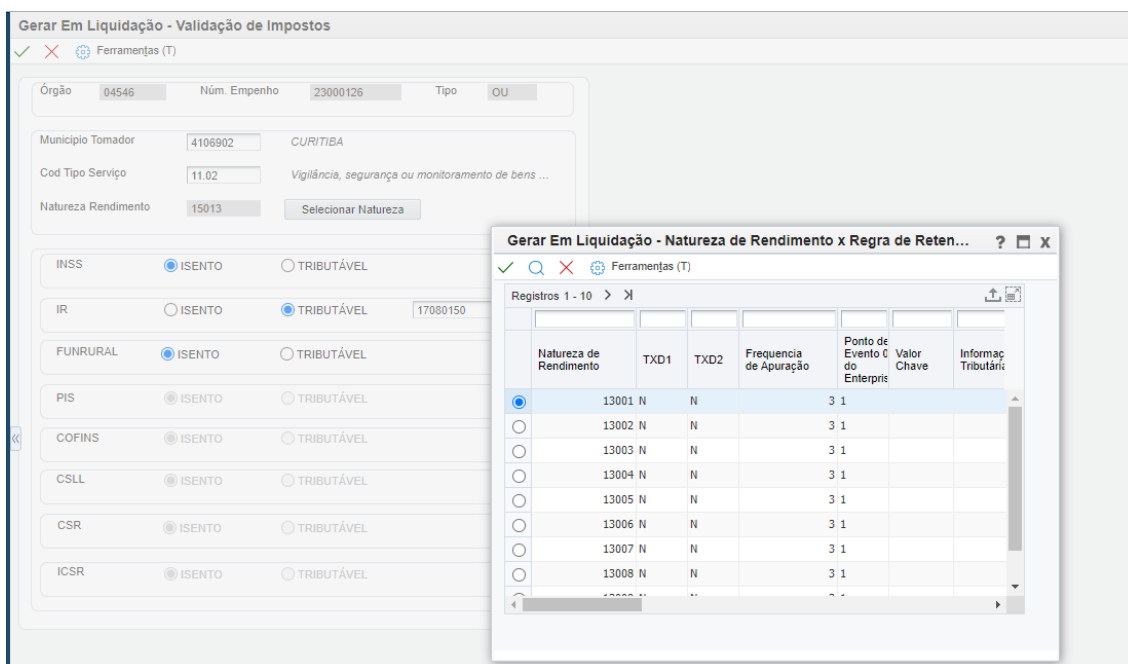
Gerar Em Liquidação - Validação de Impostos

Ferramentas (T)

Órgão 04546 Núm. Empenho 23000126 Tipo OU

Municipio Tomador 4106902 CURITIBA

Cod Tipo Serviço 11.02 Vigilância, segurança ou monitoramento de bens ...

Natureza Rendimento 15013 Selecionar Natureza

INSS ISENTO TRIBUTÁVEL

IR ISENTO TRIBUTÁVEL 17080150

FUNRURAL ISENTO TRIBUTÁVEL

PIS ISENTO TRIBUTÁVEL

COFINS ISENTO TRIBUTÁVEL

CSLL ISENTO TRIBUTÁVEL

CSR ISENTO TRIBUTÁVEL

ICSR ISENTO TRIBUTÁVEL

Gerar Em Liquidação - Natureza de Rendimento x Regra de Reten...

Ferramentas (T)

Registros 1 - 10

| | Natureza de Rendimento | TXD1 | TXD2 | Frequencia de Apuração | Ponto de Evento 0 do Enterpris | Valor Chave | Informaç Tributária |
|---|---|---|---|---|---|---|---|
| | 13001 | N | N | 3 | 1 | | |
| | 13002 | N | N | 3 | 1 | | |
| | 13003 | N | N | 3 | 1 | | |
| | 13004 | N | N | 3 | 1 | | |
| | 13005 | N | N | 3 | 1 | | |
| | 13006 | N | N | 3 | 1 | | |
| | 13007 | N | N | 3 | 1 | | |
| | 13008 | N | N | 3 | 1 | | |
| | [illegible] | | | | | | |